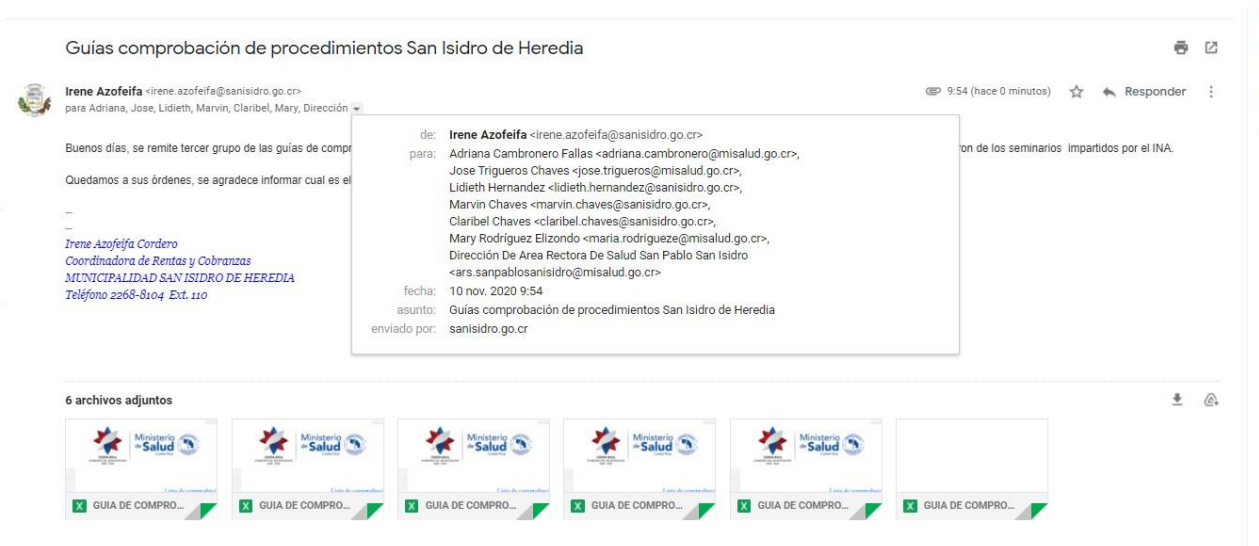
Guías comprobación de procedimientos San Isidro de Heredia

Irene Azofeifa <irene.azofeifa@sanisidro.go.cr>
para Adriana, Jose, Lidieth, Marvin, Claribel, Mary, Dirección

9:54 (hace 0 minutos) Responder

Buenos días, se remite tercer grupo de las guías de compr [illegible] ron de los seminarios impartidos por el INA.

Quedamos a sus órdenes, se agradece informar cual es el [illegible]

--
--
Irene Azofeifa Cordero
Coordinadora de Rentas y Cobranzas
MUNICIPALIDAD SAN ISIDRO DE HEREDIA
Teléfono 2268-8104 Ext. 110

de: Irene Azofeifa <irene.azofeifa@sanisidro.go.cr>
para: Adriana Cambronero Fallas <adriana.cambronero@misalud.go.cr>, Jose Trigueros Chaves <jose.trigueros@misalud.go.cr>, Lidieth Hernandez <lidieth.hernandez@sanisidro.go.cr>, Marvin Chaves <marvin.chaves@sanisidro.go.cr>, Claribel Chaves <claribel.chaves@sanisidro.go.cr>, Mary Rodríguez Elizondo <maria.rodrigueze@misalud.go.cr>, Dirección De Area Rectora De Salud San Pablo San Isidro <ars.sanpablosanisidro@misalud.go.cr>
fecha: 10 nov. 2020 9:54
asunto: Guías comprobación de procedimientos San Isidro de Heredia
enviado por: sanisidro.go.cr

6 archivos adjuntos

Ministerio de Salud
GUIA DE COMPRO...
Ministerio de Salud
GUIA DE COMPRO...
Ministerio de Salud
GUIA DE COMPRO...
Ministerio de Salud
GUIA DE COMPRO...
Ministerio de Salud
GUIA DE COMPRO...
GUIA DE COMPRO...